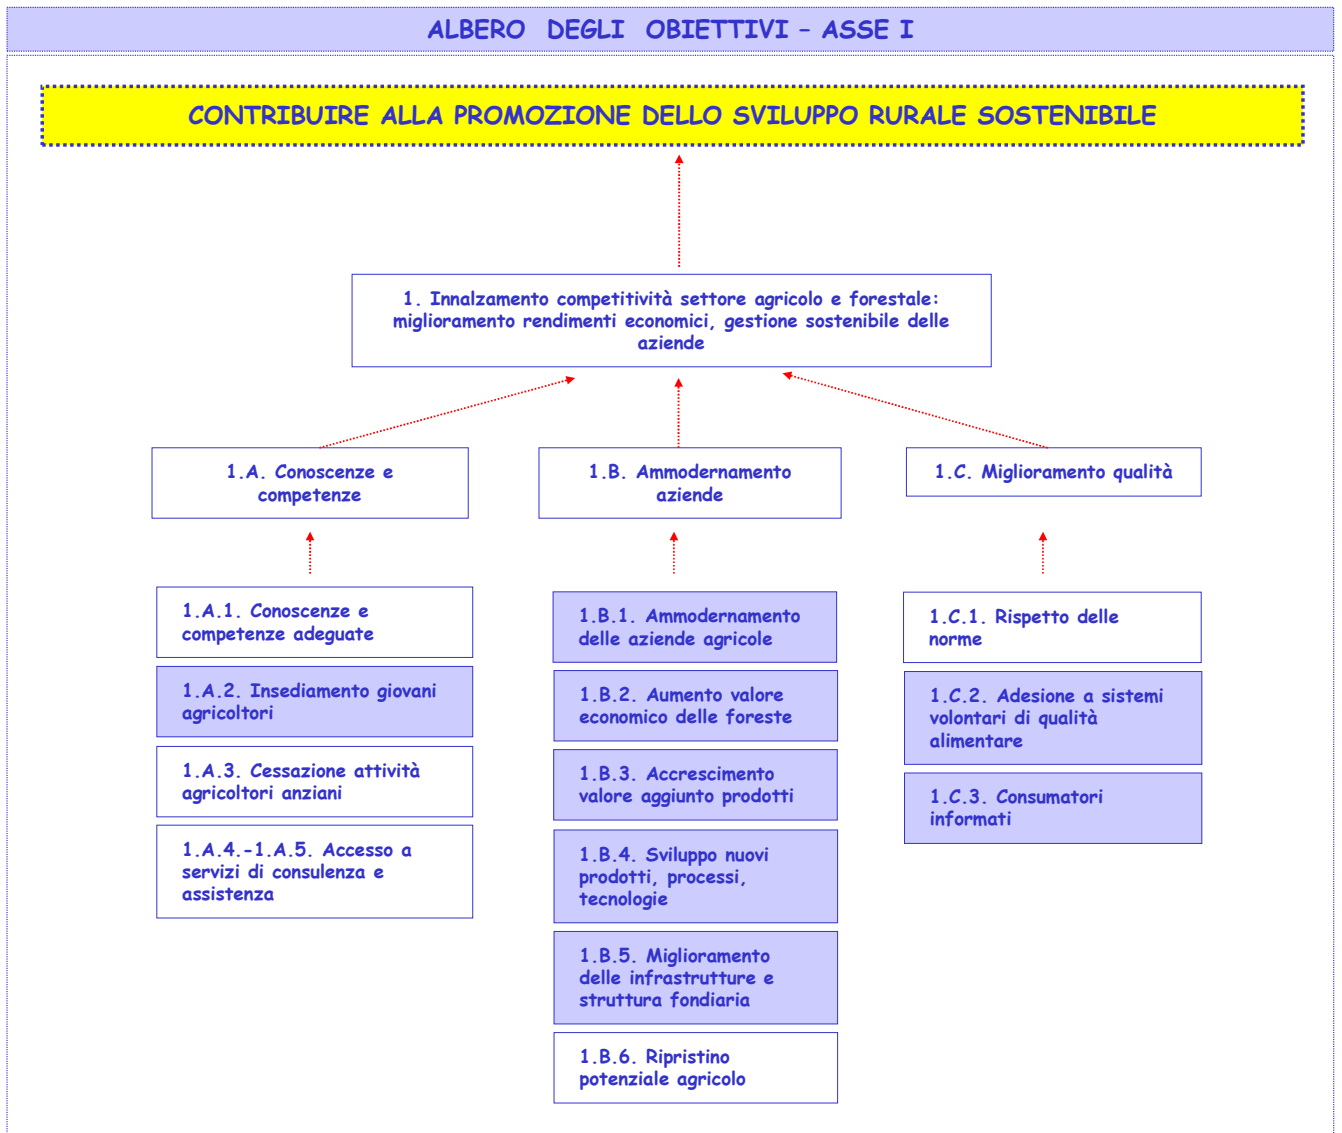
ALBERO DEGLI OBIETTIVI – ASSE I

CONTRIBUIRE ALLA PROMOZIONE DELLO SVILUPPO RURALE SOSTENIBILE

1. Innalzamento competitività settore agricolo e forestale: miglioramento rendimenti economici, gestione sostenibile delle aziende

1.A. Conoscenze e competenze

1.B. Ammodernamento aziende

1.C. Miglioramento qualità

1.A.1. Conoscenze e competenze adeguate

1.A.2. Insediamento giovani agricoltori

1.A.3. Cessazione attività agricoltori anziani

1.A.4.-1.A.5. Accesso a servizi di consulenza e assistenza

1.B.1. Ammodernamento delle aziende agricole

1.B.2. Aumento valore economico delle foreste

1.B.3. Accrescimento valore aggiunto prodotti

1.B.4. Sviluppo nuovi prodotti, processi, tecnologie

1.B.5. Miglioramento delle infrastrutture e struttura fondiaria

1.B.6. Ripristino potenziale agricolo

1.C.1. Rispetto delle norme

1.C.2. Adesione a sistemi volontari di qualità alimentare

1.C.3. Consumatori informati